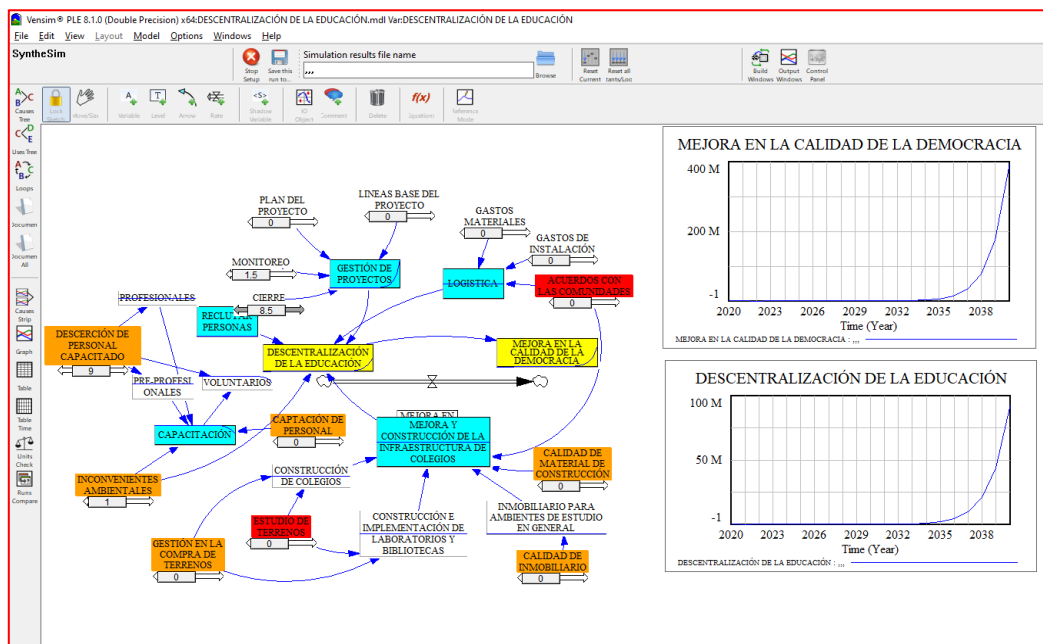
Vensim® PLE 8.1.0 (Double Precision) x64:DESCENTRALIZACIÓN DE LA EDUCACIÓN.mdl Var:DESCENTRALIZACIÓN DE LA EDUCACIÓN

File Edit View Layout Model Options Windows Help

SyntheSim

Stop Setup Save this run to... Simulation results file name ,,,, Browse Reset Current Reset all tanty/Loc Build Windows Output Windows Control Panel

Causes Tree Uses Tree Loops Document Document All Causes Strip Graph Table Table Time Units Check Runs Compare

Lock Sketch Move/Size Variable Level Arrow Rate Shadow Variable Object Comment Delete Equations Reference Mode

PLAN DEL PROYECTO
0
LINEAS BASE DEL PROYECTO
0
GASTOS MATERIALES
0
GASTOS DE INSTALACIÓN
0
MONITOREO
1.5
GESTIÓN DE PROYECTOS
LOGISTICA
ACUERDOS CON LAS COMUNIDADES
0
PROFESIONALES
CIERRE
8.5
RECLUTAR PERSONAS
DESCERCIÓN DE PERSONAL CAPACITADO
9
DESCENTRALIZACIÓN DE LA EDUCACIÓN
MEJORA EN LA CALIDAD DE LA DEMOCRACIA
PRE-PROFESIONALES
VOLUNTARIOS
MEJORA EN
CAPTACIÓN DE PERSONAL
0
MEJORA Y CONSTRUCCIÓN DE LA INFRAESTRUCTURA DE COLEGIOS
CAPACITACIÓN
CALIDAD DE MATERIAL DE CONSTRUCCIÓN
0
INCONVENIENTES AMBIENTALES
1
CONSTRUCCIÓN DE COLEGIOS
ESTUDIO DE TERRENOS
0
CONSTRUCCIÓN E IMPLEMENTACIÓN DE LABORATORIOS Y BIBLIOTECAS
INMOBILIARIO PARA AMBIENTES DE ESTUDIO EN GENERAL
GESTIÓN EN LA COMPRA DE TERRENOS
0
CALIDAD DE INMOBILIARIO
0

MEJORA EN LA CALIDAD DE LA DEMOCRACIA
400 M
200 M
-1
2020 2023 2026 2029 2032 2035 2038
Time (Year)
MEJORA EN LA CALIDAD DE LA DEMOCRACIA : ,,,

DESCENTRALIZACIÓN DE LA EDUCACIÓN
100 M
50 M
-1
2020 2023 2026 2029 2032 2035 2038
Time (Year)
DESCENTRALIZACIÓN DE LA EDUCACIÓN : ,,,